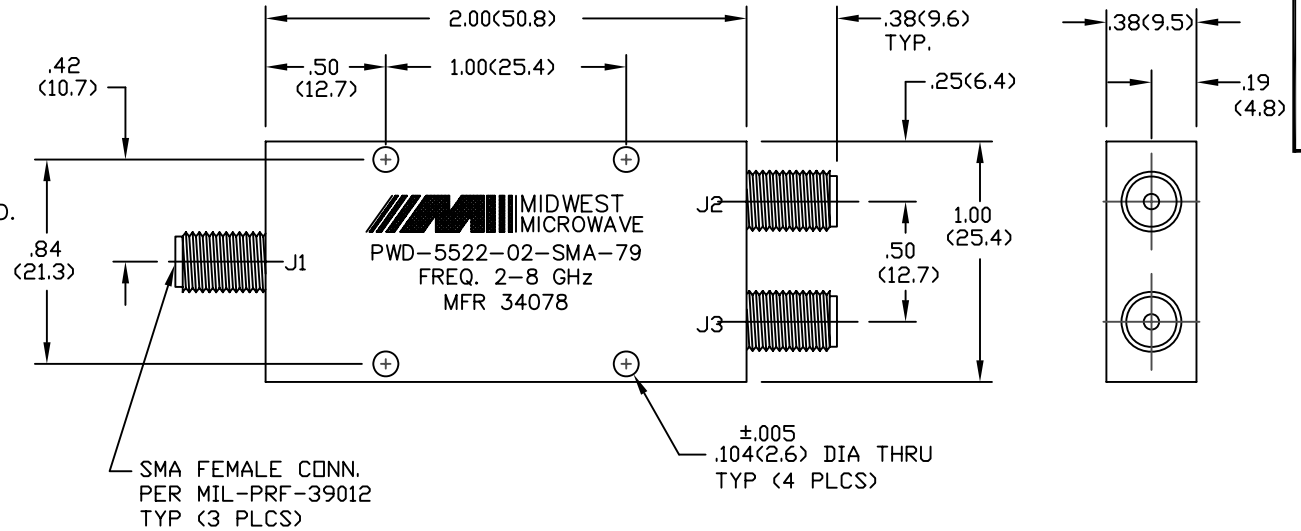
2.00(50.8)

.38(9.6) TYP.

.38(9.5)

.50 (12.7)

1.00(25.4)

.42 (10.7)

.25(6.4)

.19 (4.8)

D.

MIDWEST MICROWAVE

PWD-5522-02-SMA-79

FREQ. 2-8 GHz

MFR 34078

J2

J1

J3

.84 (21.3)

.50 (12.7)

1.00 (25.4)

SMA FEMALE CONN. PER MIL-PRF-39012 TYP (3 PLCS)

$\pm$.005 .104(2.6) DIA THRU TYP (4 PLCS)